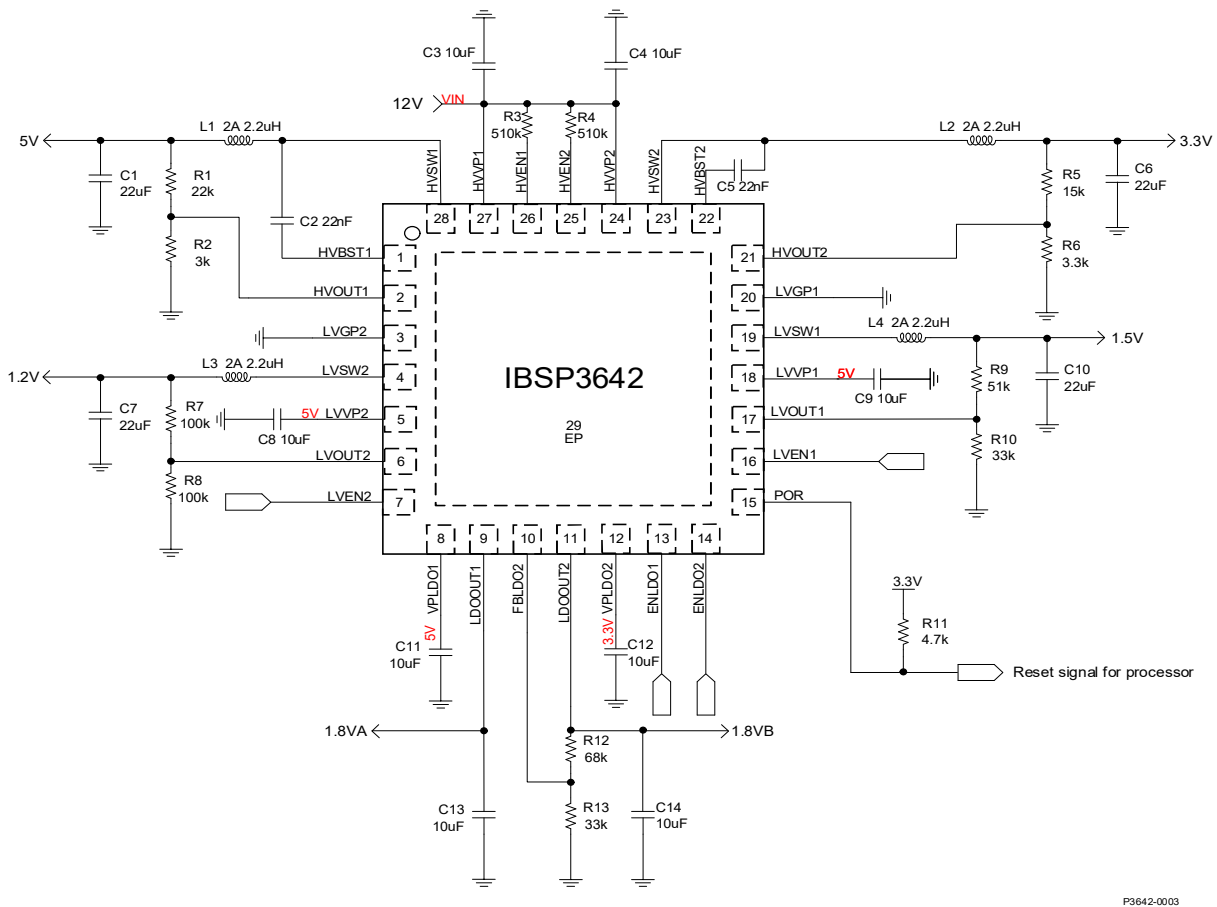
C3 10uF
C4 10uF
12V
VIN
R3
510k
R4
510k
5V
L1 2A 2.2uH
L2 2A 2.2uH
3.3V
C1
22uF
R1
22k
HVSW1
HVVP1
HVEN1
HVEN2
HVVP2
HVSW2
HVBST2
C5 22nF
R5
15k
C6
22uF
C2 22nF
28
27
26
25
24
23
22
R2
3k
HVBST1
1
21
HVOUT2
R6
3.3k
HVOUT1
2
20
LVGP1
LVGP2
3
19
LVSW1
L4 2A 2.2uH
1.5V
L3 2A 2.2uH
1.2V
LVSW2
4
IBSP3642
18
LVVP1
5V
R9
51k
C10
22uF
C9 10uF
C7
22uF
R7
100k
5V
LVVP2
5
17
LVOUT1
C8 10uF
29
EP
R10
33k
LVOUT2
6
16
LVEN1
R8
100k
LVEN2
7
15
POR
8
9
10
11
12
13
14
VPLDO1
LDOOUT1
FBLDO2
LDOOUT2
VPLDO2
ENLDO1
ENLDO2
3.3V
R11
4.7k
5V
C11
10uF
3.3V
C12
10uF
Reset signal for processor
1.8VA
1.8VB
R12
68k
C13
10uF
R13
33k
C14
10uF
P3642-0003